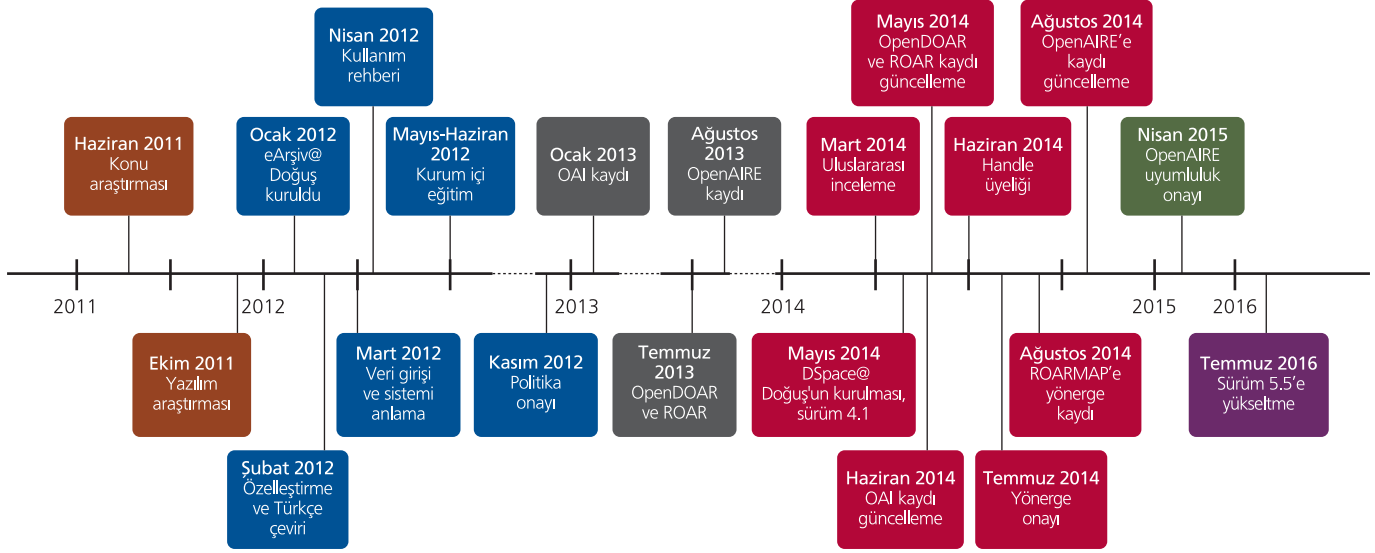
Haziran 2011
Konu araştırması

Ekim 2011
Yazılım araştırması

Ocak 2012
eArşiv@ Doğuş kuruldu

Şubat 2012
Özelleştirme ve Türkçe çeviri

Nisan 2012
Kullanım rehberi

Mart 2012
Veri girişi ve sistemi anlama

Mayıs-Haziran 2012
Kurum içi eğitim

Kasım 2012
Politika onayı

Ocak 2013
OAI kaydı

Temmuz 2013
OpenDOAR ve ROAR

Ağustos 2013
OpenAIRE kaydı

Mart 2014
Uluslararası inceleme

Mayıs 2014
DSpace@ Doğuş'un kurulması, sürüm 4.1

Mayıs 2014
OpenDOAR ve ROAR kaydı güncelleme

Haziran 2014
OAI kaydı güncelleme

Haziran 2014
Handle üyeliği

Temmuz 2014
Yönerge onayı

Ağustos 2014
ROARMAP'e yönerge kaydı

Ağustos 2014
OpenAIRE'e kaydı güncelleme

Nisan 2015
OpenAIRE uyumluluk onayı

Temmuz 2016
Sürüm 5.5'e yükseltme

2011
2012
2013
2014
2015
2016